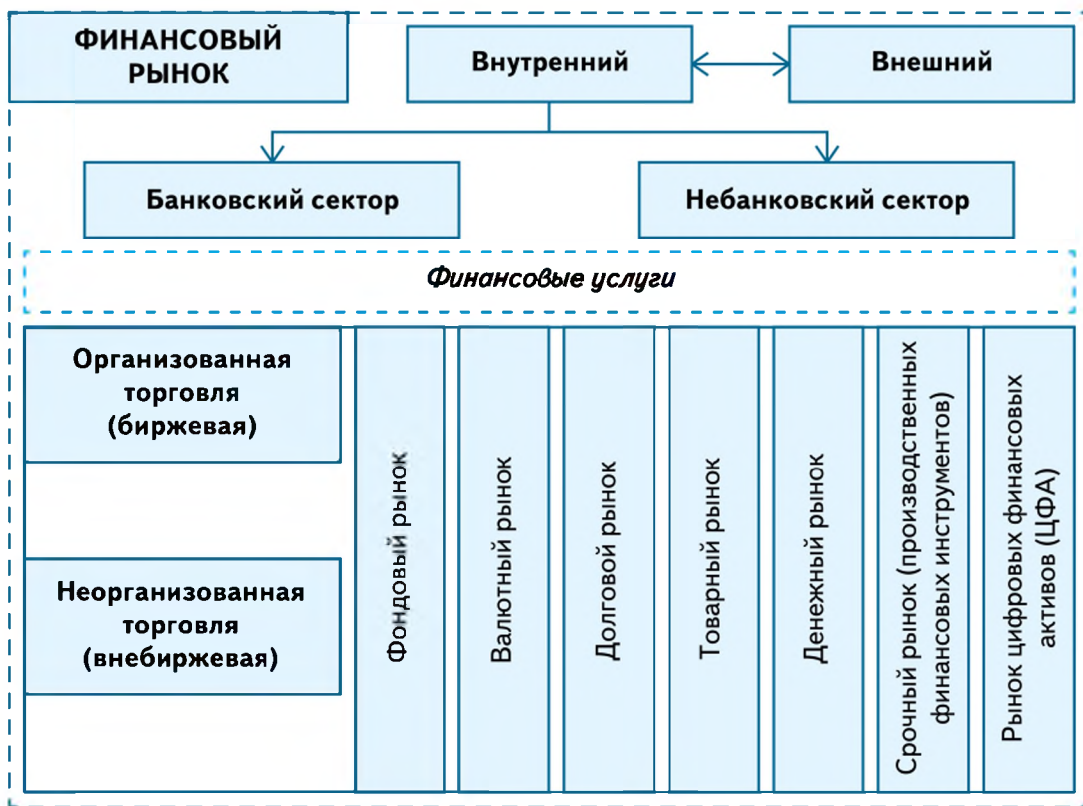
ФИНАНСОВЫЙ РЫНОК

Внутренний

Внешний

Банковский сектор

Небанковский сектор

Финансовые услуги

Организованная торговля (биржевая)

Неорганизованная торговля (внебиржевая)

Фондовый рынок

Валютный рынок

Долговой рынок

Товарный рынок

Денежный рынок

Срочный рынок (производственных финансовых инструментов)

Рынок цифровых финансовых активов (ЦФА)